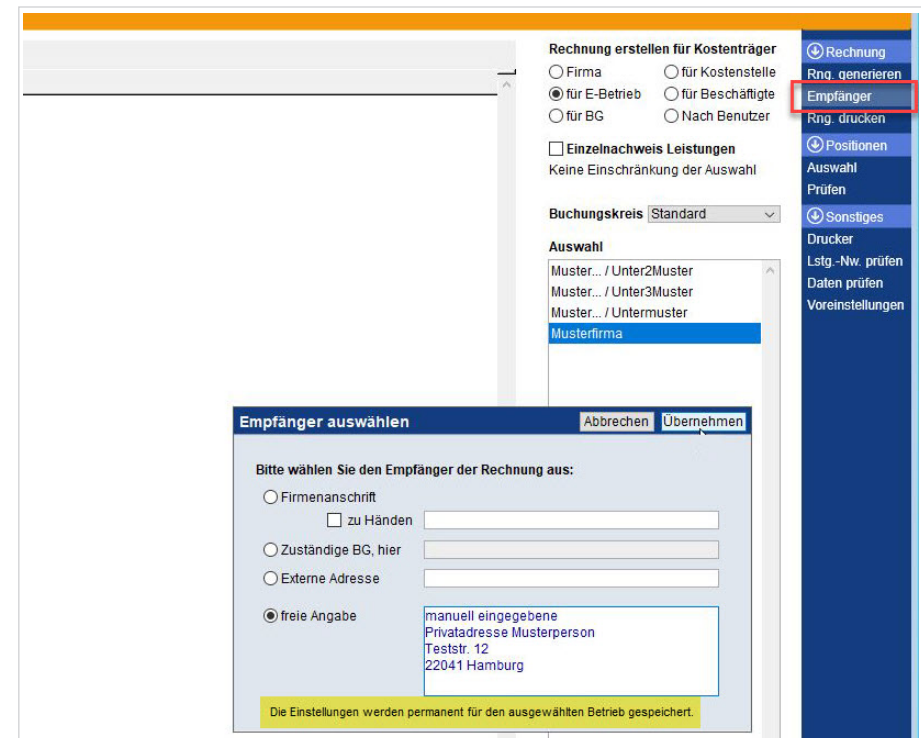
Rechnung erstellen für Kostenträger
Firma
für Kostenstelle
für E-Betrieb
für Beschäftigte
für BG
Nach Benutzer

Einzelnachweis Leistungen
Keine Einschränkung der Auswahl

Buchungskreis Standard

Auswahl
Muster... / Unter2Muster
Muster... / Unter3Muster
Muster... / Untermuster
Musterfirma

Rechnung
Rng. generieren
Empfänger
Rng. drucken
Positionen
Auswahl
Prüfen
Sonstiges
Drucker
Lstg.-Nw. prüfen
Daten prüfen
Voreinstellungen

Empfänger auswählen
Abbrechen
Übernehmen

Bitte wählen Sie den Empfänger der Rechnung aus:
Firmenanschrift
zu Händen
Zuständige BG, hier
Externe Adresse
freie Angabe
manuell eingegebene
Privatadresse Musterperson
Teststr. 12
22041 Hamburg

Die Einstellungen werden permanent für den ausgewählten Betrieb gespeichert.